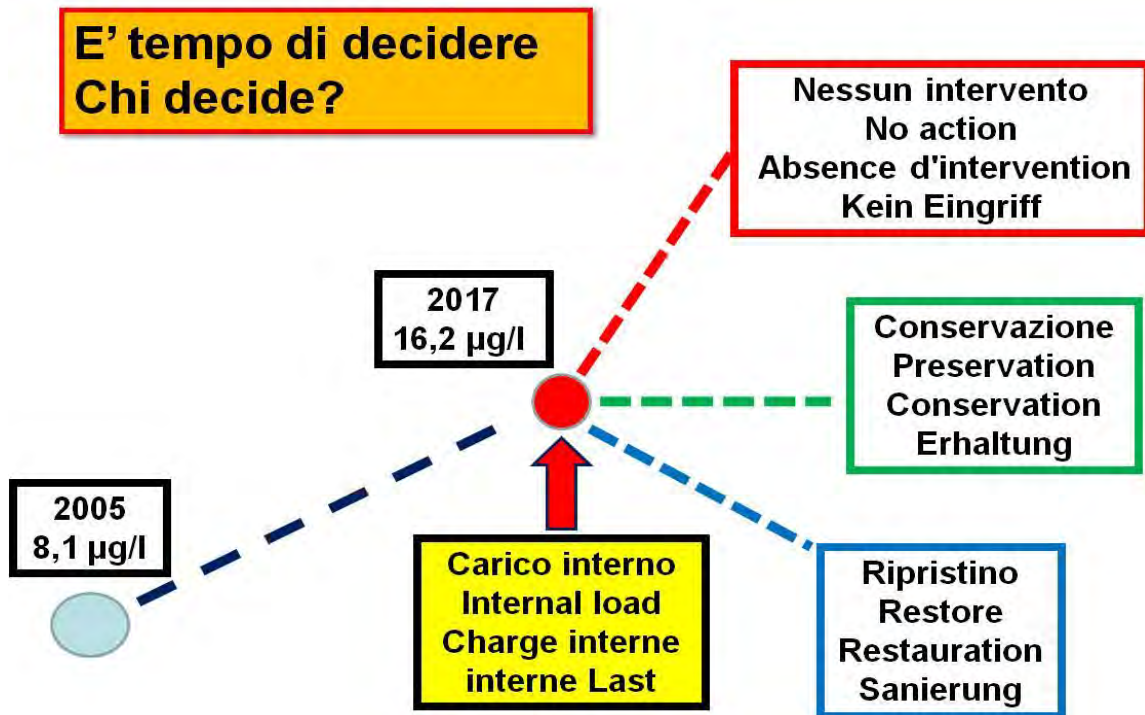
E' tempo di decidere
Chi decide?

Nessun intervento
No action
Absence d'intervention
Kein Eingriff

2017
16,2 µg/l

Conservazione
Preservation
Conservation
Erhaltung

2005
8,1 µg/l

Carico interno
Internal load
Charge interne
interne Last

Ripristino
Restore
Restauration
Sanierung